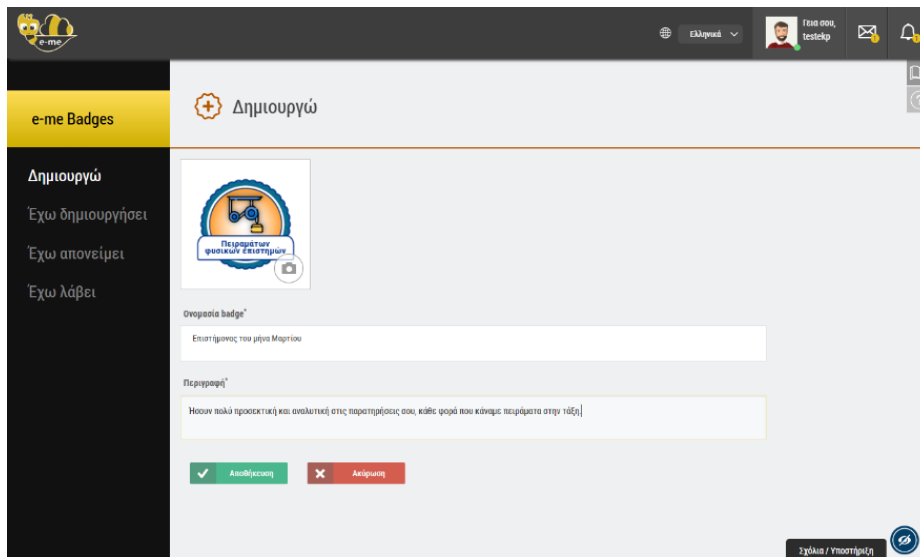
e-me

Ελληνικά

Γεια σου, testekp

e-me Badges

Δημιουργώ

Δημιουργώ

Έχω δημιουργήσει

Έχω απονείμει

Έχω λάβει

Πειραμάτων φυσικών επιστημών

Ονομασία badge*

Επιστήμονας του μήνα Μαρτίου

Περιγραφή*

Ήσουν πολύ προσεκτική και αναλυτική στις παρατηρήσεις σου, κάθε φορά που κάναμε πειράματα στην τάξη.

Αποθήκευση

Ακύρωση

Σχόλια / Υποστήριξη